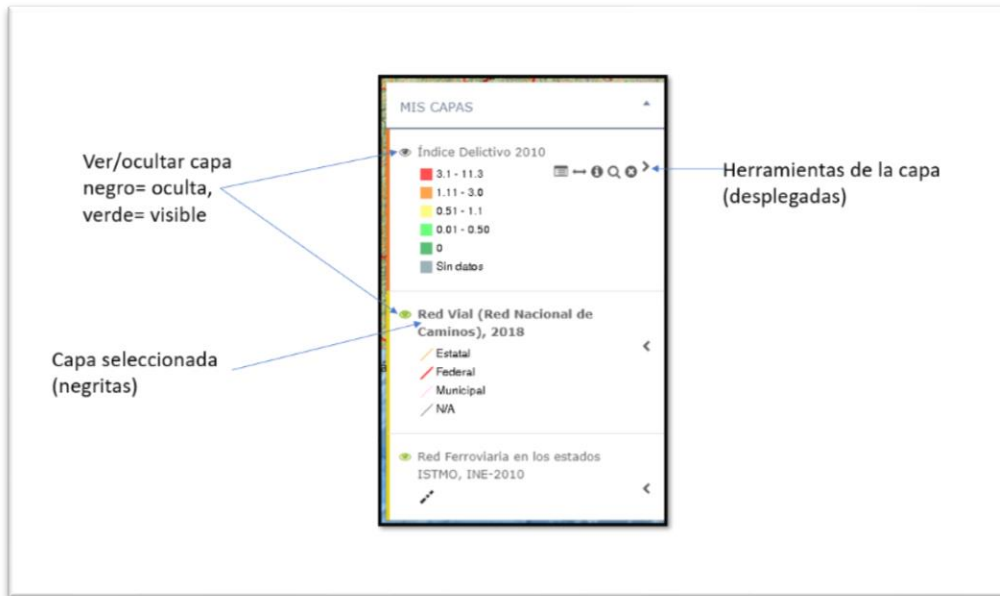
Ver/ocultar capa
negro= oculta,
verde= visible

Capa seleccionada
(negritas)

MIS CAPAS

Índice Delictivo 2010

3.1 - 11.3
1.11 - 3.0
0.51 - 1.1
0.01 - 0.50
0
Sin datos

Red Vial (Red Nacional de Caminos), 2018

Estatal
Federal
Municipal
N/A

Red Ferroviaria en los estados ISTMO, INE-2010

Herramientas de la capa
(desplegadas)